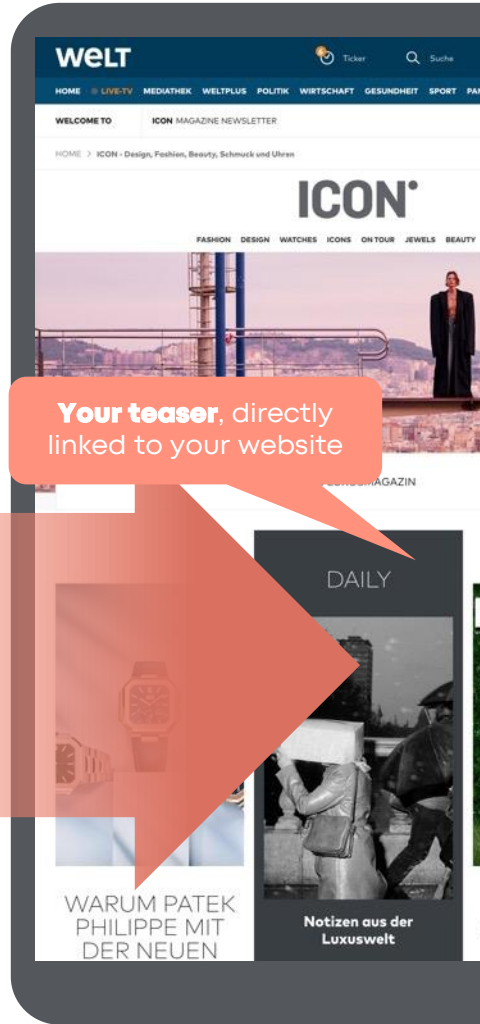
WELT

Ticker

Suche

HOME LIVE-TV MEDIATHEK WELTPLUS POLITIK WIRTSCHAFT GESUNDHEIT SPORT PA

WELCOME TO ICON MAGAZINE NEWSLETTER

HOME > ICON - Design, Fashion, Beauty, Schmuck und Uhren

ICON

FASHION DESIGN WATCHES ICONS ON TOUR JEWELS BEAUTY

**Your teaser**, directly linked to your website

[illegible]MAGAZIN

DAILY

WARUM PATEK PHILIPPE MIT DER NEUEN

Notizen aus der Luxuswelt